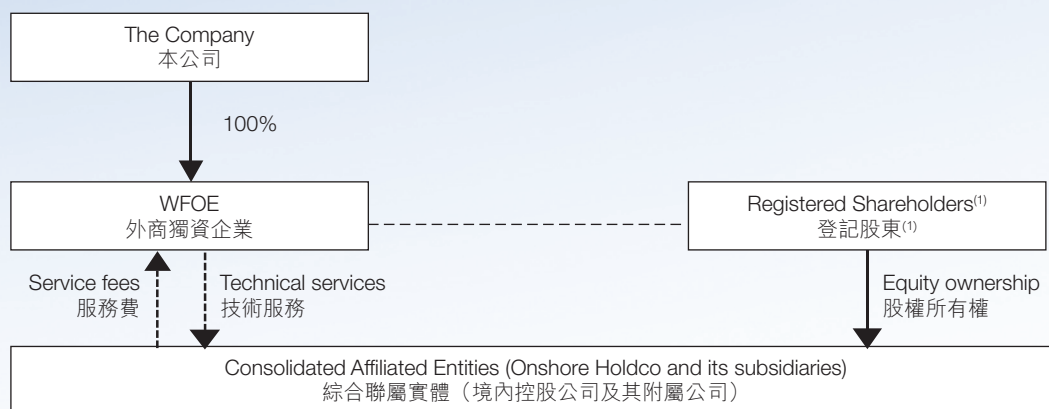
The Company
本公司

100%

WFOE
外商獨資企業

Registered Shareholders$^{(1)}$
登記股東$^{(1)}$

Service fees
服務費

Technical services
技術服務

Equity ownership
股權所有權

Consolidated Affiliated Entities (Onshore Holdco and its subsidiaries)
綜合聯屬實體（境內控股公司及其附屬公司）